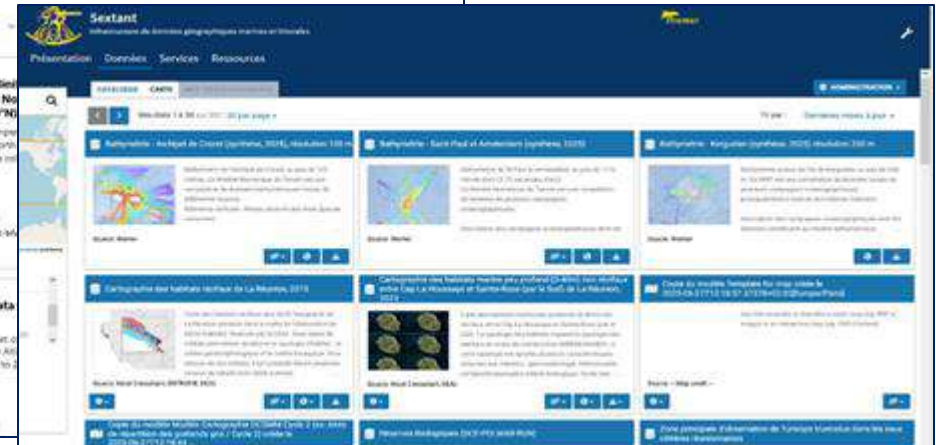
Sextant

Infrastructure de données géographiques marines et littorales

Présentation Données Services Ressources

CATALOGUE CARTE

ADMINISTRATION

Résultats 1 à 30 sur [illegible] 30 par page

Dernières mises à jour

Bathymétrie - Archipel de Crozet (synthèse, 2024), résolution 100 m

Bathymétrie - Saint-Paul et Amsterdam (synthèse, 2025)

Bathymétrie - Kerguelen (synthèse, 2025) résolution 200 m

Source: Ifremer

Source: Ifremer

Source: Ifremer

Cartographie des habitats récifaux de La Réunion, 2015

Cartographie des habitats marins peu profond (0-40m) non récifaux entre Cap La Houssaye et Sainte-Rose (sur la Sud) de La Réunion, 2021

Copie du modèle Template for map create le 2025-06-27T12:16:57.373

Source: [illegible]

Source: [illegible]

Source: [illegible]

Copie du modèle Modèle Cartographie DCSMM Cycle 2 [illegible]

Réserves Biologiques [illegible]

Zone principale d'observation de Tursiops truncatus dans les eaux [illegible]